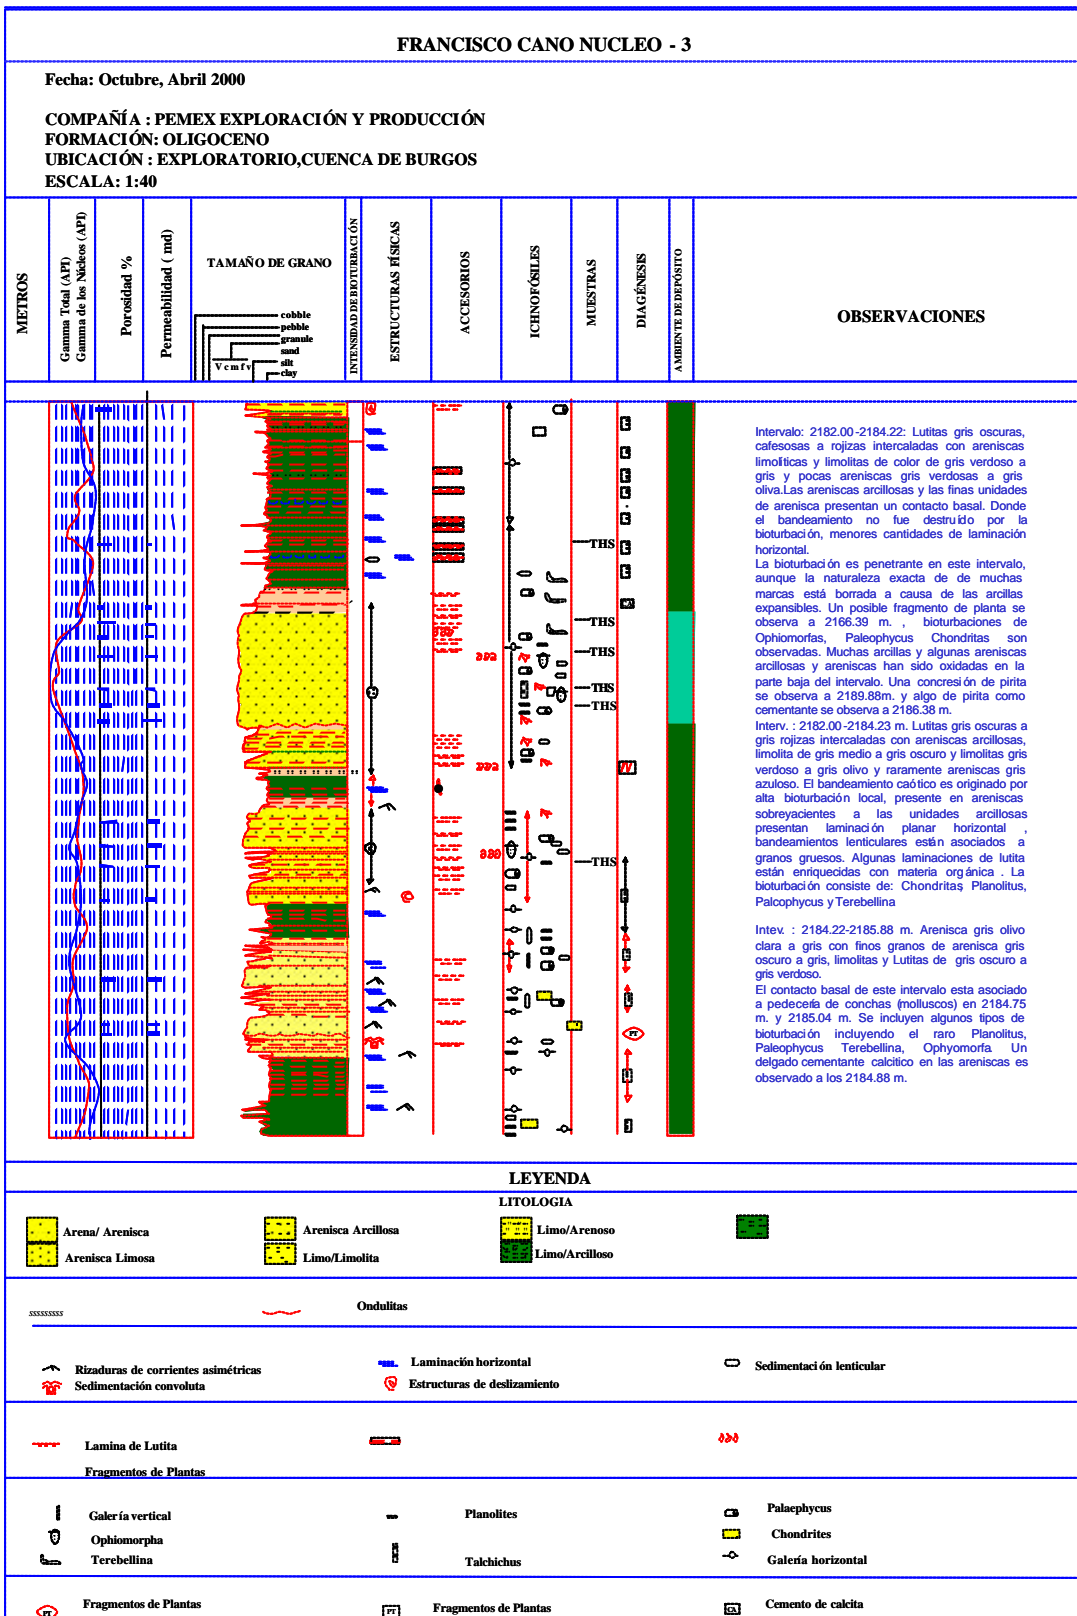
FRANCISCO CANO NUCLEO - 3

Fecha: Octubre, Abril 2000

COMPAÑÍA : PEMEX EXPLORACIÓN Y PRODUCCIÓN
FORMACIÓN: OLIGOCENO
UBICACIÓN : EXPLORATORIO,CUENCA DE BURGOS
ESCALA: 1:40

METROS
Gamma Total (API) Gamma de los Núcleos (API)
Porosidad %
Permeabilidad ( md)
TAMAÑO DE GRANO
cobble
pebble
granule
sand
silt
clay
V c m f v
INTENSIDAD DE BIOTURBACIÓN
ESTRUCTURAS FÍSICAS
ACCESORIOS
ICHNOFÓSILES
MUESTRAS
DIAGÉNESIS
AMBIENTE DE DEPÓSITO
OBSERVACIONES

THS
THS
THS
THS
THS
THS

Intervalo: 2182.00-2184.22: Lutitas gris oscuras, cafesosas a rojizas intercaladas con areniscas limolíticas y limolitas de color de gris verdoso a gris y pocas areniscas gris verdosas a gris oliva.Las areniscas arcillosas y las finas unidades de arenisca presentan un contacto basal. Donde el bandeamiento no fue destruido por la bioturbación, menores cantidades de laminación horizontal.
La bioturbación es penetrante en este intervalo, aunque la naturaleza exacta de de muchas marcas está borrada a causa de las arcillas expansibles. Un posible fragmento de planta se observa a 2166.39 m. , bioturbaciones de Ophiomorfas, Paleophycus Chondritas son observadas. Muchas arcillas y algunas areniscas arcillosas y areniscas han sido oxidadas en la parte baja del intervalo. Una concresión de pirita se observa a 2189.88m. y algo de pirita como cementante se observa a 2186.38 m.
Interv. : 2182.00-2184.23 m. Lutitas gris oscuras a gris rojizas intercaladas con areniscas arcillosas, limolita de gris medio a gris oscuro y limolitas gris verdoso a gris olivo y raramente areniscas gris azuloso. El bandeamiento caótico es originado por alta bioturbación local, presente en areniscas sobreyacientes a las unidades arcillosas presentan laminación planar horizontal , bandeamientos lenticulares están asociados a granos gruesos. Algunas laminaciones de lutita están enriquecidas con materia orgánica . La bioturbación consiste de: Chondritas, Planolitus, Palcophycus y Terebellina

Intev. : 2184.22-2185.88 m. Arenisca gris olivo clara a gris con finos granos de arenisca gris oscuro a gris, limolitas y Lutitas de gris oscuro a gris verdoso.
El contacto basal de este intervalo esta asociado a pedecería de conchas (moluscos) en 2184.75 m. y 2185.04 m. Se incluyen algunos tipos de bioturbación incluyendo el raro Planolitus, Paleophycus Terebellina, Ophyomorfa Un delgado cementante calcítico en las areniscas es observado a los 2184.88 m.

LEYENDA
LITOLOGIA
Arena/ Arenisca
Arenisca Limosa
Arenisca Arcillosa
Limo/Limolita
Limo/Arenoso
Limo/Arcilloso

ssssssss
Ondulitas

Rizaduras de corrientes asimétricas
Sedimentación convoluta
Laminación horizontal
Estructuras de deslizamiento
Sedimentación lenticular

Lamina de Lutita
Fragmentos de Plantas

Galería vertical
Ophiomorpha
Terebellina
Planolites
Talchichus
Palaephycus
Chondrites
Galeria horizontal

Fragmentos de Plantas
Fragmentos de Plantas
Cemento de calcita